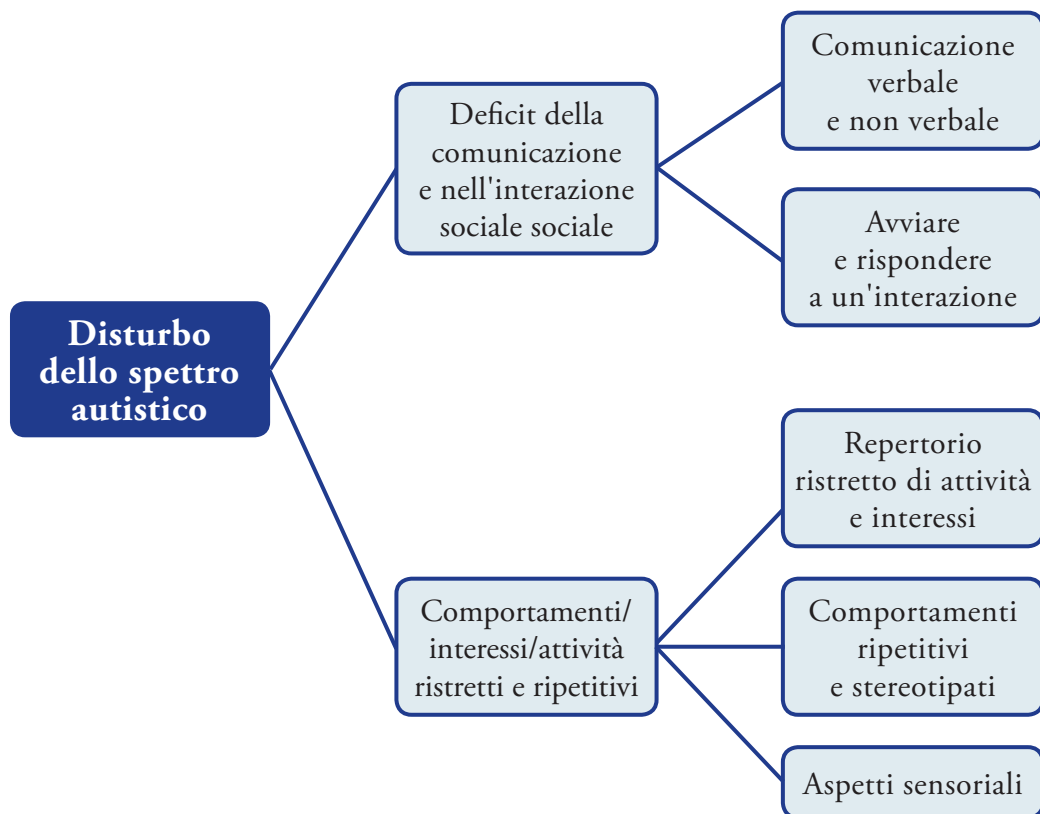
Disturbo dello spettro autistico

Deficit della comunicazione e nell'interazione sociale sociale

Comunicazione verbale e non verbale

Avviare e rispondere a un'interazione

Comportamenti/ interessi/attività ristretti e ripetitivi

Repertorio ristretto di attività e interessi

Comportamenti ripetitivi e stereotipati

Aspetti sensoriali